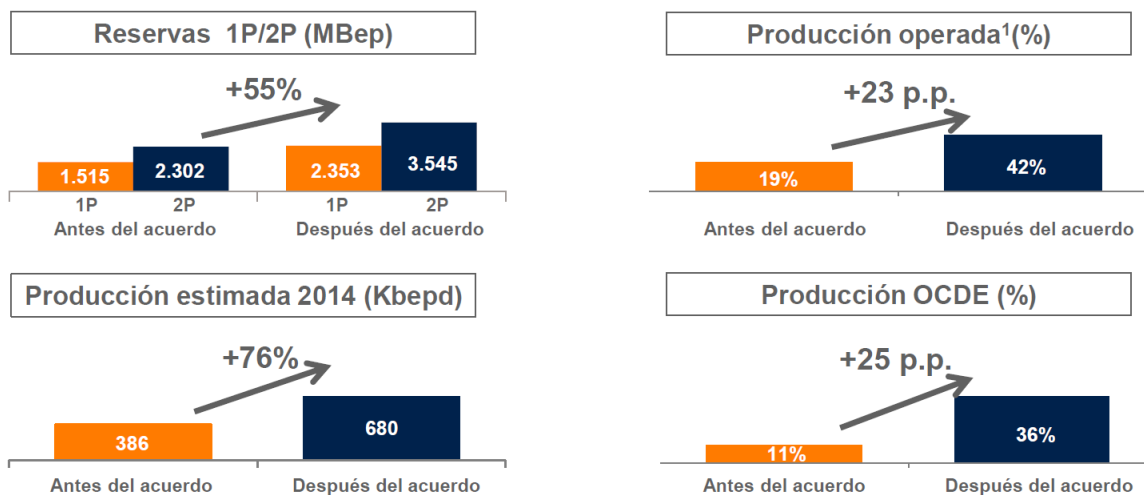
Reservas 1P/2P (MBep)

+55%

1.515
2.302
2.353
3.545

1P 2P
Antes del acuerdo

1P 2P
Después del acuerdo

Producción operada$^1$(%)

+23 p.p.

19%
42%

Antes del acuerdo
Después del acuerdo

Producción estimada 2014 (Kbepd)

+76%

386
680

Antes del acuerdo
Después del acuerdo

Producción OCDE (%)

+25 p.p.

11%
36%

Antes del acuerdo
Después del acuerdo